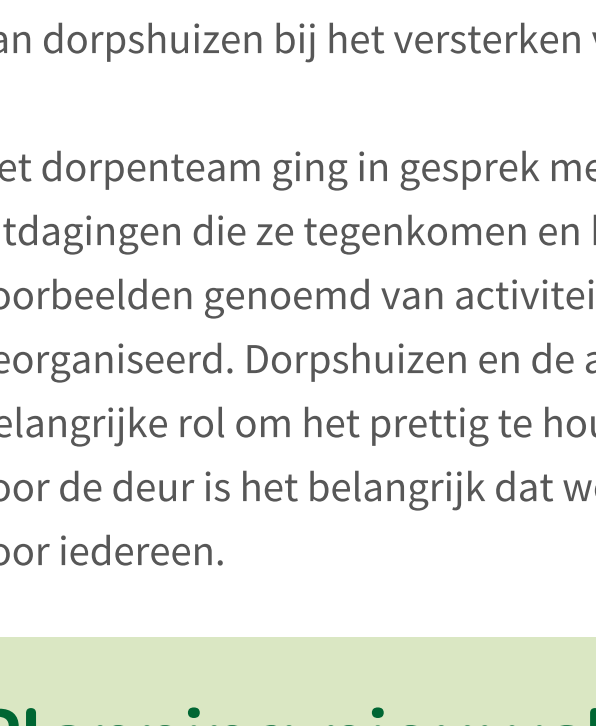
an dorpshuizen bij het versterken

et dorpenteam ging in gesprek me tdagingen die ze tegenkomen en oorbeelden genoemd van activitei eorganiseerd. Dorpshuizen en de a elangrijke rol om het prettig te hou oor de deur is het belangrijk dat w oor iedereen.

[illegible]